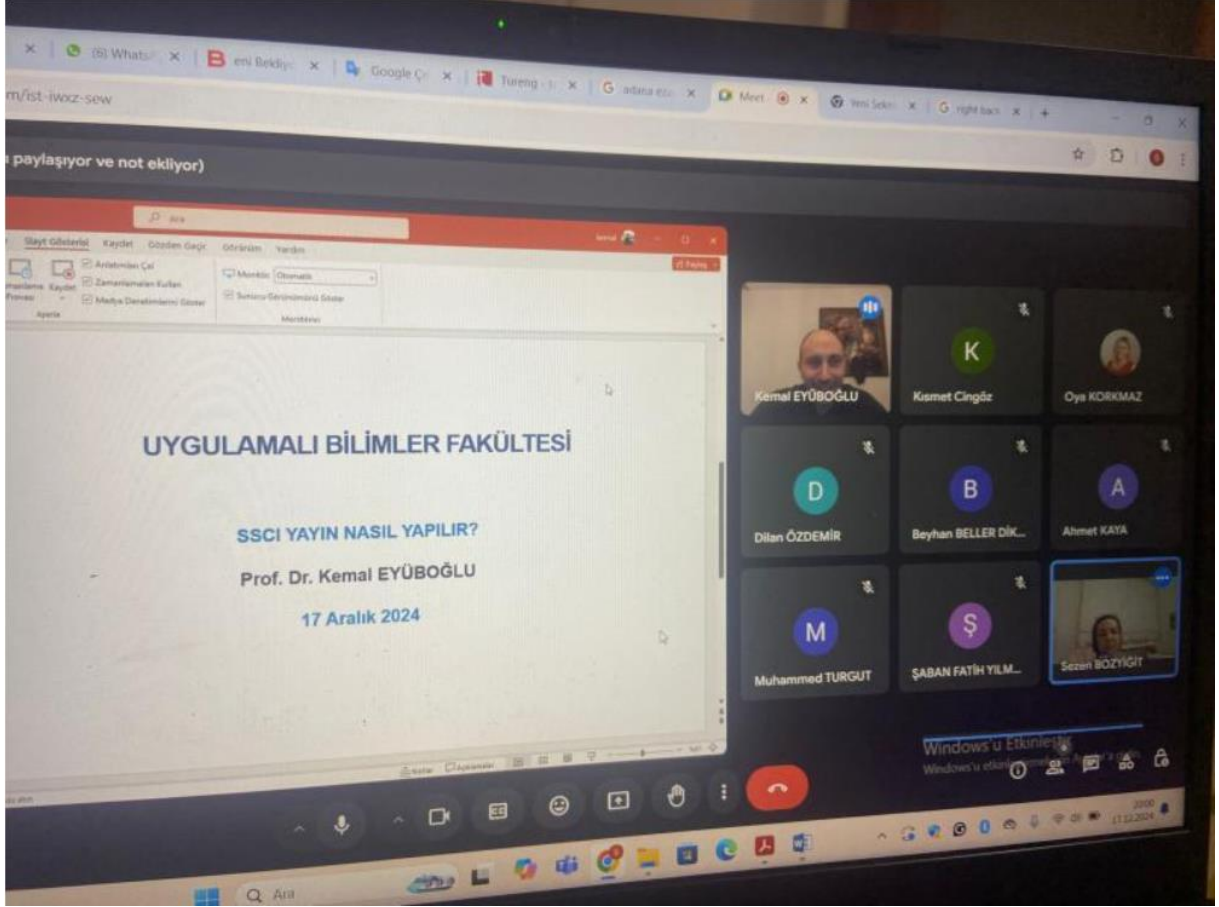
(6) WhatsA | eni Bekliy | Google Ç | Tureng | adana | Meet | Yeni Sekm | right back

m/ist-iwxz-sew

paylaşıyor ve not ekliyor)

Ara

Slayt Gösterisi Kaydet Gözden Geçir Görünüm Yardım

Anlatımları Çal
Zamanlamaları Kullan
Medya Denetimlerini Göster

Monitör: Otomatik
Sunucu Görünümünü Göster

Ayarla Monitörler

Paylaş

UYGULAMALI BİLİMLER FAKÜLTESİ

SSCI YAYIN NASIL YAPILIR?

Prof. Dr. Kemal EYÜBOĞLU

17 Aralık 2024

Notlar Açıklamalar

Kemal EYÜBOĞLU

K
Kısmet Cingöz

Oya KORKMAZ

D
Dilan ÖZDEMİR

B
Beyhan BELLER DİK...

A
Ahmet KAYA

M
Muhammed TURGUT

Ş
ŞABAN FATİH YILM...

Sezen BOZYİĞİT

Windows'u Etkinleştir
Windows'u etkinleştirmek için Ayarlar'a gidin.

Ara

17.12.2024